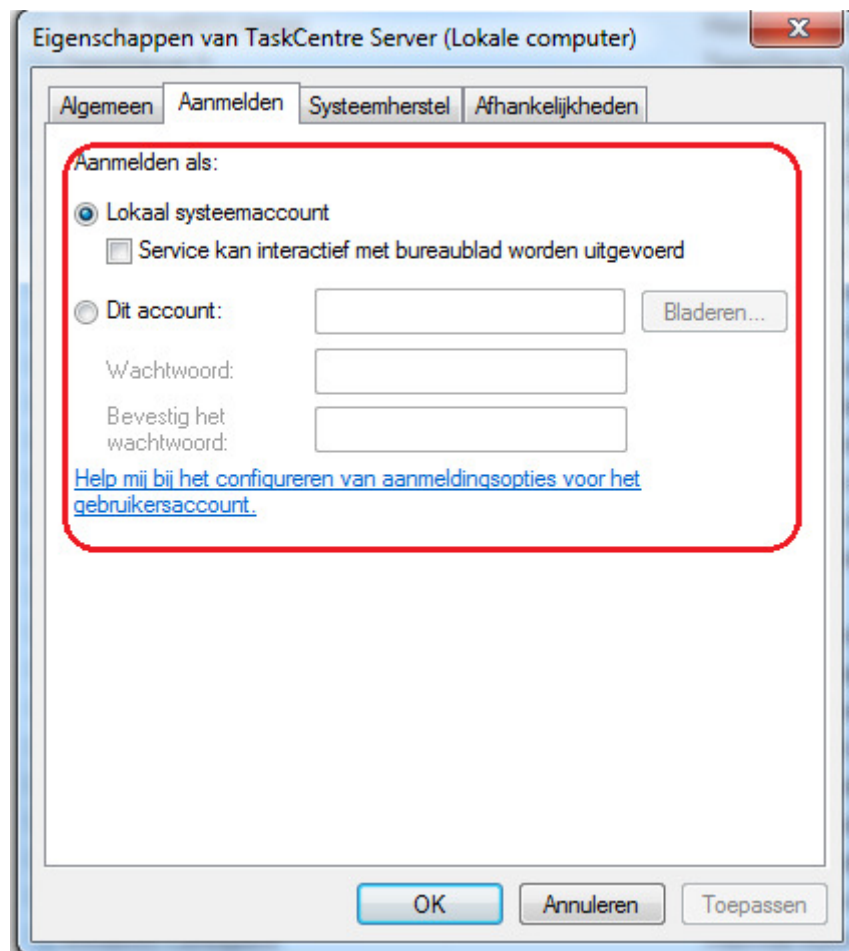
Eigenschappen van TaskCentre Server (Lokale computer)

Algemeen | Aanmelden | Systeemherstel | Afhankelijkheden

Aanmelden als:

Lokaal systeemaccount

Service kan interactief met bureaublad worden uitgevoerd

Dit account:

Bladeren...

Wachtwoord:

Bevestig het wachtwoord:

Help mij bij het configureren van aanmeldingsopties voor het gebruikersaccount.

OK

Annuleren

Toepassen